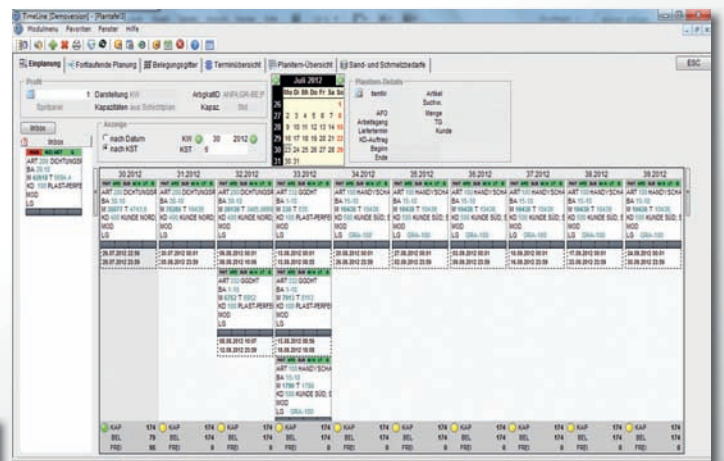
TimeLine [Demoversion] - [Planafel]
Modulmenu Favoriten Fenster Hilfe

Einplanung | Fortlaufende Planung | Belegungsgitter | Terminübersicht | Plantafel-Übersicht | Sand- und Schmelzbedarfe

ESC

Profil
1 Darstellung KW
Kapazitäten aus Schichtplan
ArbgkatID
Kapaz.

Inbox

Anzeige
nach Datum
nach KST
KW 30 2012
KST 5

Juli 2012
Mo Di Mi Do Fr Sa So
26
27 2 3 4 5 6 7 8
28 9 10 11 12 13 14 15
29 16 17 18 19 20 21 22
30 23 24 25 26 27 28 29
31 30 31

Planform-Details
Artikel
Suchw.
Menge
TG
Kunde
AFO
Arbeitsgang
Liefertermin
KD-Auftrag
Beginn
Ende

| 30.2012 | 31.2012 | 32.2012 | 33.2012 | 34.2012 | 35.2012 | 36.2012 | 37.2012 | 38.2012 | 39.2012 |
|---|---|---|---|---|---|---|---|---|---|
| ART 200 DICHTUNGSR | ART 200 DICHTUNGSR | ART 200 DICHTUNGSR | ART 100 GGDHT | ART 100 HANDYSCHA | ART 100 HANDYSCHA | ART 100 HANDYSCHA | ART 100 HANDYSCHA | ART 100 HANDYSCHA | ART 100 HANDYSCHA |
| KD 400 KUNDE NORD | KD 400 KUNDE NORD | KD 400 KUNDE NORD | KD 100 PLAST-PERFE | KD 100 KUNDE SÜD | KD 100 KUNDE SÜD | KD 100 KUNDE SÜD | KD 100 KUNDE SÜD | KD 100 KUNDE SÜD | KD 100 KUNDE SÜD |
| MOD | MOD | MOD | MOD | MOD | MOD | MOD | MOD | MOD | MOD |
| LS | LS | LS | LS | LS | LS | LS | LS | LS | LS |

KAP 174 BEL FREI